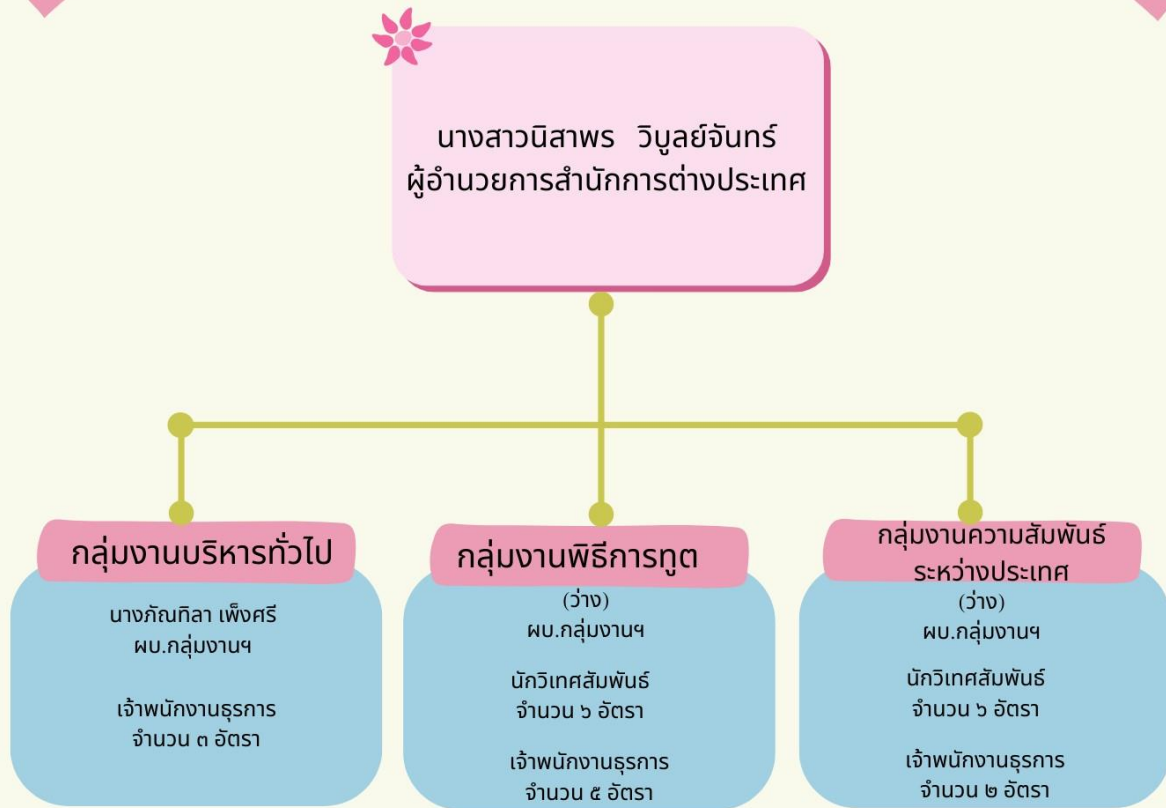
นางสาวนิสาพร วิบูลย์จันทร์
ผู้อำนวยการสำนักการต่างประเทศ

กลุ่มงานบริหารทั่วไป

นางภัณฑิลา เพ็งศรี
ผบ.กลุ่มงานฯ

เจ้าพนักงานธุรการ
จำนวน ๓ อัตรา

กลุ่มงานพิธีการทูต

(ว่าง)
ผบ.กลุ่มงานฯ

นักวิเทศสัมพันธ์
จำนวน ๖ อัตรา

เจ้าพนักงานธุรการ
จำนวน ๕ อัตรา

กลุ่มงานความสัมพันธ์ระหว่างประเทศ

(ว่าง)
ผบ.กลุ่มงานฯ

นักวิเทศสัมพันธ์
จำนวน ๖ อัตรา

เจ้าพนักงานธุรการ
จำนวน ๒ อัตรา